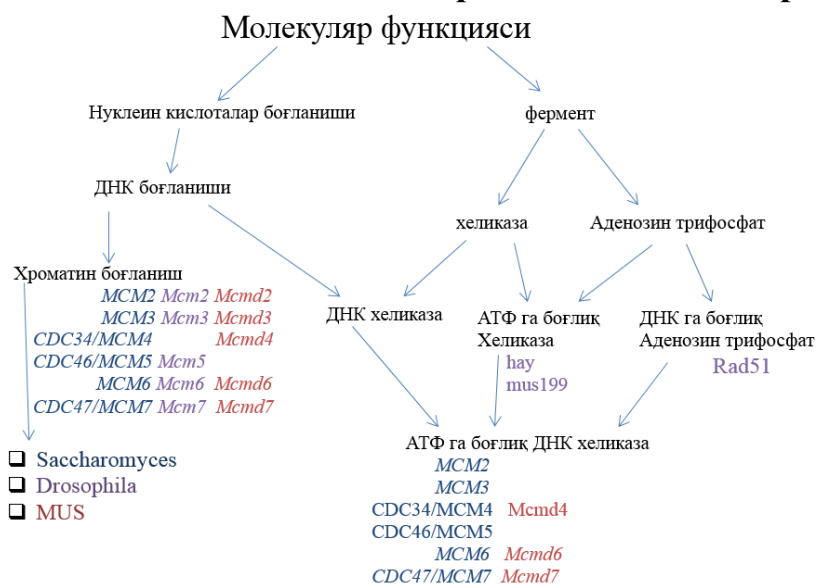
Молекуляр функцияси

Нуклеин кислоталар боғланиши

фермент

ДНК боғланиши

хеликаза

Аденозин трифосфат

Хроматин боғланиш

MCM2 Mcm2 Mcmd2
MCM3 Mcm3 Mcmd3
CDC34/MCM4 Mcmd4
CDC46/MCM5 Mcm5
MCM6 Mcm6 Mcmd6
CDC47/MCM7 Mcm7 Mcmd7

ДНК хеликаза

АТФ га боғлиқ Хеликаза
hay
mus199

ДНК га боғлиқ Аденозин трифосфат
Rad51

❑ Saccharomyces
❑ Drosophila
❑ MUS

АТФ га боғлиқ ДНК хеликаза
MCM2
MCM3
CDC34/MCM4 Mcmd4
CDC46/MCM5
MCM6 Mcmd6
CDC47/MCM7 Mcmd7